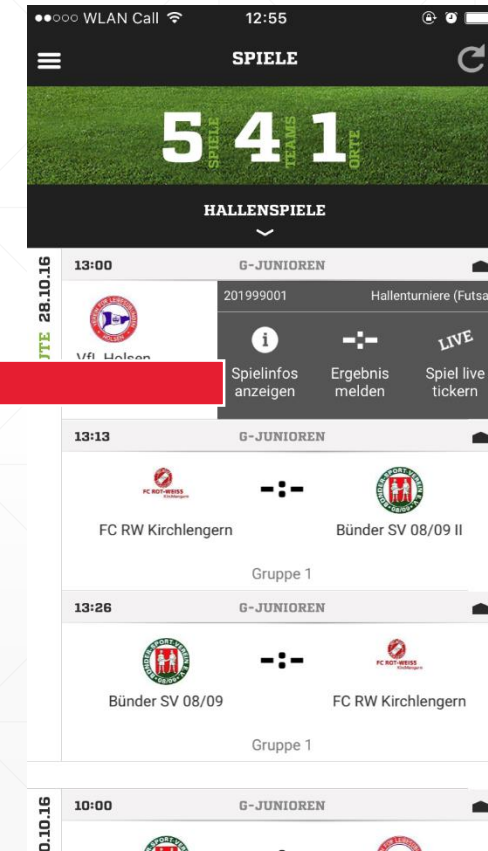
●●○○○ WLAN Call 12:55

SPIELE

5 SPIELE 4 TEAMS 1 ORTE

HALLENSPIELE

28.10.16

13:00 G-JUNIOREN

201999001 Hallenturniere (Futsa

VfL Holsen

Spielinfos anzeigen

-:-
Ergebnis melden

LIVE
Spiel live tickern

13:13 G-JUNIOREN

FC RW Kirchlengern -:- Bünder SV 08/09 II

Gruppe 1

13:26 G-JUNIOREN

Bünder SV 08/09 -:- FC RW Kirchlengern

Gruppe 1

0.10.16

10:00 G-JUNIOREN